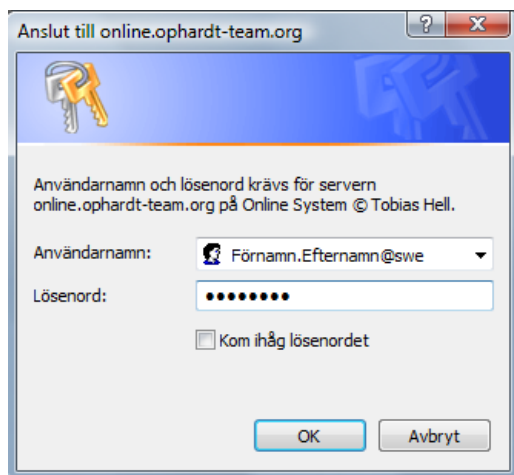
Anslut till online.ophardt-team.org

?

X

Användarnamn och lösenord krävs för servern online.ophardt-team.org på Online System © Tobias Hell.

Användarnamn: Förnamn.Efternamn@swe

Lösenord: ••••••••

Kom ihåg lösenordet

OK

Avbryt